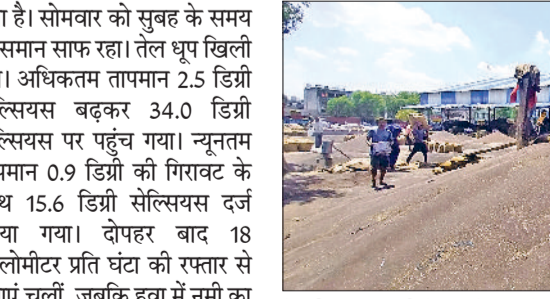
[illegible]ा है। सोमवार को सुबह के समय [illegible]समान साफ रहा। तेल धूप खिली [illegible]। अधिकतम तापमान 2.5 डिग्री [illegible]ल्सियस बढ़कर 34.0 डिग्री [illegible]ल्सियस पर पहुंच गया। न्यूनतम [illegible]पमान 0.9 डिग्री की गिरावट के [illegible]थ 15.6 डिग्री सेल्सियस दर्ज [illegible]या गया। दोपहर बाद 18 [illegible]लोमीटर प्रति घंटा की रफ्तार से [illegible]ाएं चलीं, जबकि हवा में नमी का